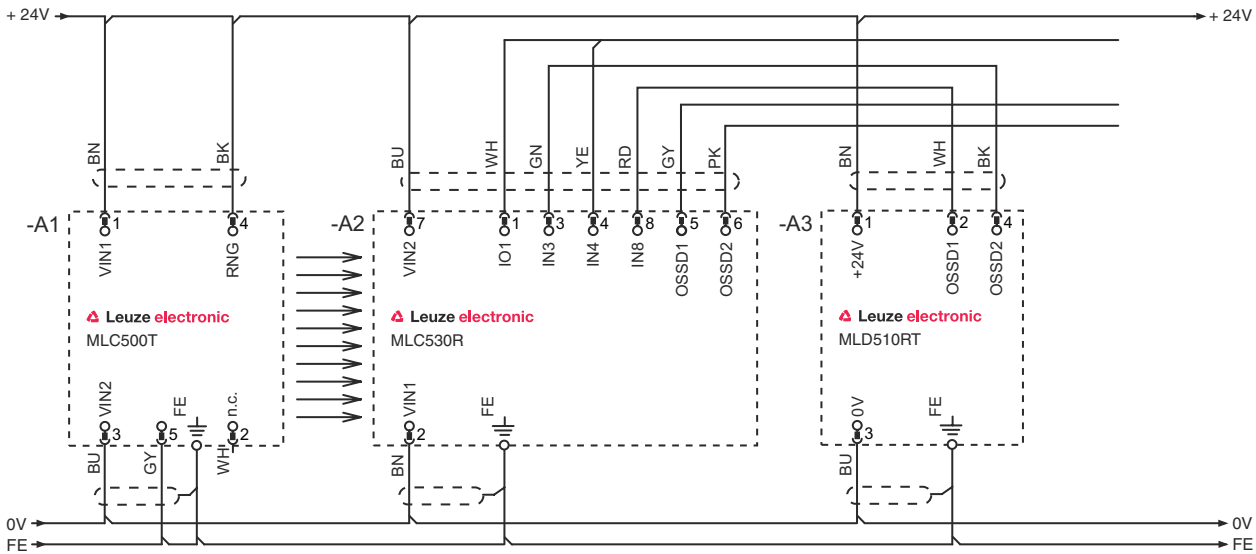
+ 24V
+ 24V

BN BK
-A1
1 VIN1
4 RNG
Leuze electronic
MLC500T
VIN2 3
FE 5 GY
n.c. 2
BU GY WH
FE

BU WH GN YE RD GY PK
-A2
7 VIN2
1 IO1
3 IN3
4 IN4
8 IN8
5 OSSD1
6 OSSD2
Leuze electronic
MLC530R
VIN1 2
FE
BN

BN WH BK
-A3
1 +24V
2 OSSD1
4 OSSD2
Leuze electronic
MLD510RT
0V 3
FE
BU

0V
0V
FE
FE